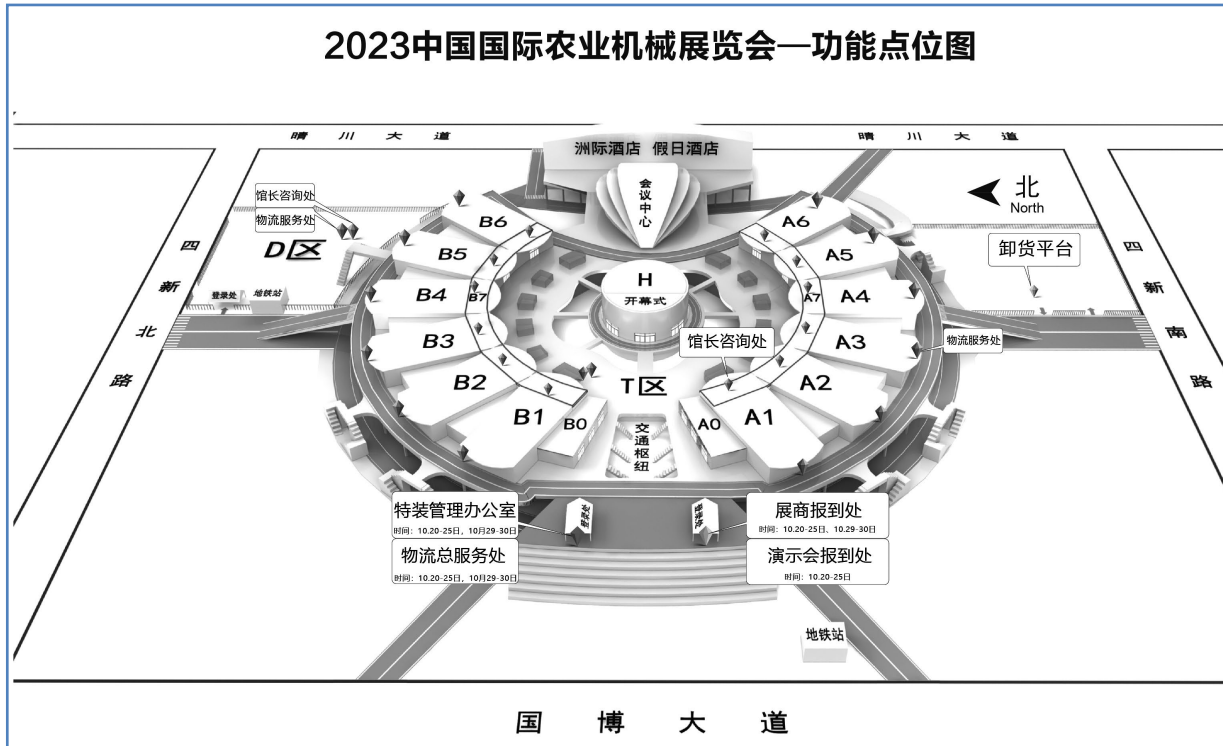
2023中国国际农业机械展览会—功能点位图

晴 川 大 道

洲际酒店 假日酒店

晴 川 大 道

会议中心

北
North

馆长咨询处
物流服务处

D区

B6
B5
B4
B7
B3
B2
B1
B0

登录处
地铁站

四
新
北
路

H
开幕式

馆长咨询处

T区

交通枢纽

A6
A5
A4
A7
A3
A2
A1
A0

卸货平台

物流服务处

四
新
南
路

特装管理办公室
时间：10.20-25日，10月29-30日

物流总服务处
时间：10.20-25日，10月29-30日

展商报到处
时间：10.20-25日，10.29-30日

演示会报到处
时间：10.20-25日

地铁站

国 博 大 道